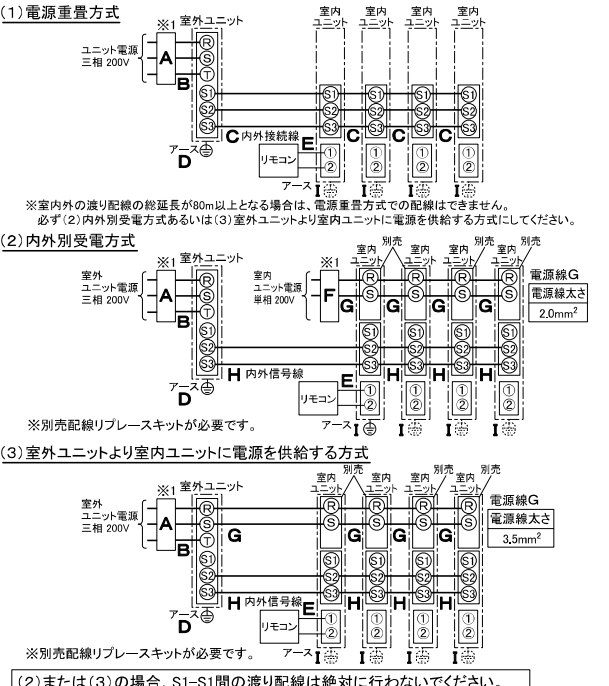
(1)電源重畳方式

※1 室外ユニット 室内ユニット 室内ユニット 室内ユニット 室内ユニット

ユニット電源 三相 200V A B R S T S1 S2 S3 C 内外接続線 E C C C S1 S2 S3 S1 S2 S3 S1 S2 S3 S1 S2 S3

アース D リモコン ① ② アース I ① ② I ① ② I ① ② I

※室内外の渡り配線の総延長が80m以上となる場合は、電源重畳方式での配線はできません。
必ず(2)内外別受電方式あるいは(3)室外ユニットより室内ユニットに電源を供給する方式にしてください。

(2)内外別受電方式

室外ユニット電源 三相 200V ※1 室外ユニット A B R S T S1 S2 S3 室内ユニット電源 単相 200V ※1 F G 室内ユニット 別売 室内ユニット 別売 室内ユニット 別売 室内ユニット 別売 R S G G G 電源線G 電源線太さ 2.0mm$^2$

S1 S2 S3 H 内外信号線 H H H

アース D E リモコン ① ② アース I ① ② I ① ② I ① ② I

※別売配線リプレースキットが必要です。

(3)室外ユニットより室内ユニットに電源を供給する方式

室外ユニット電源 三相 200V ※1 室外ユニット A B R S T G 室内ユニット 別売 室内ユニット 別売 室内ユニット 別売 室内ユニット 別売 R S G G G 電源線G 電源線太さ 3.5mm$^2$

S1 S2 S3 H 内外信号線 E H H H

アース D リモコン ① ② アース I ① ② I ① ② I ① ② I

※別売配線リプレースキットが必要です。

(2)または(3)の場合、S1–S1間の渡り配線は絶対に行わないでください。